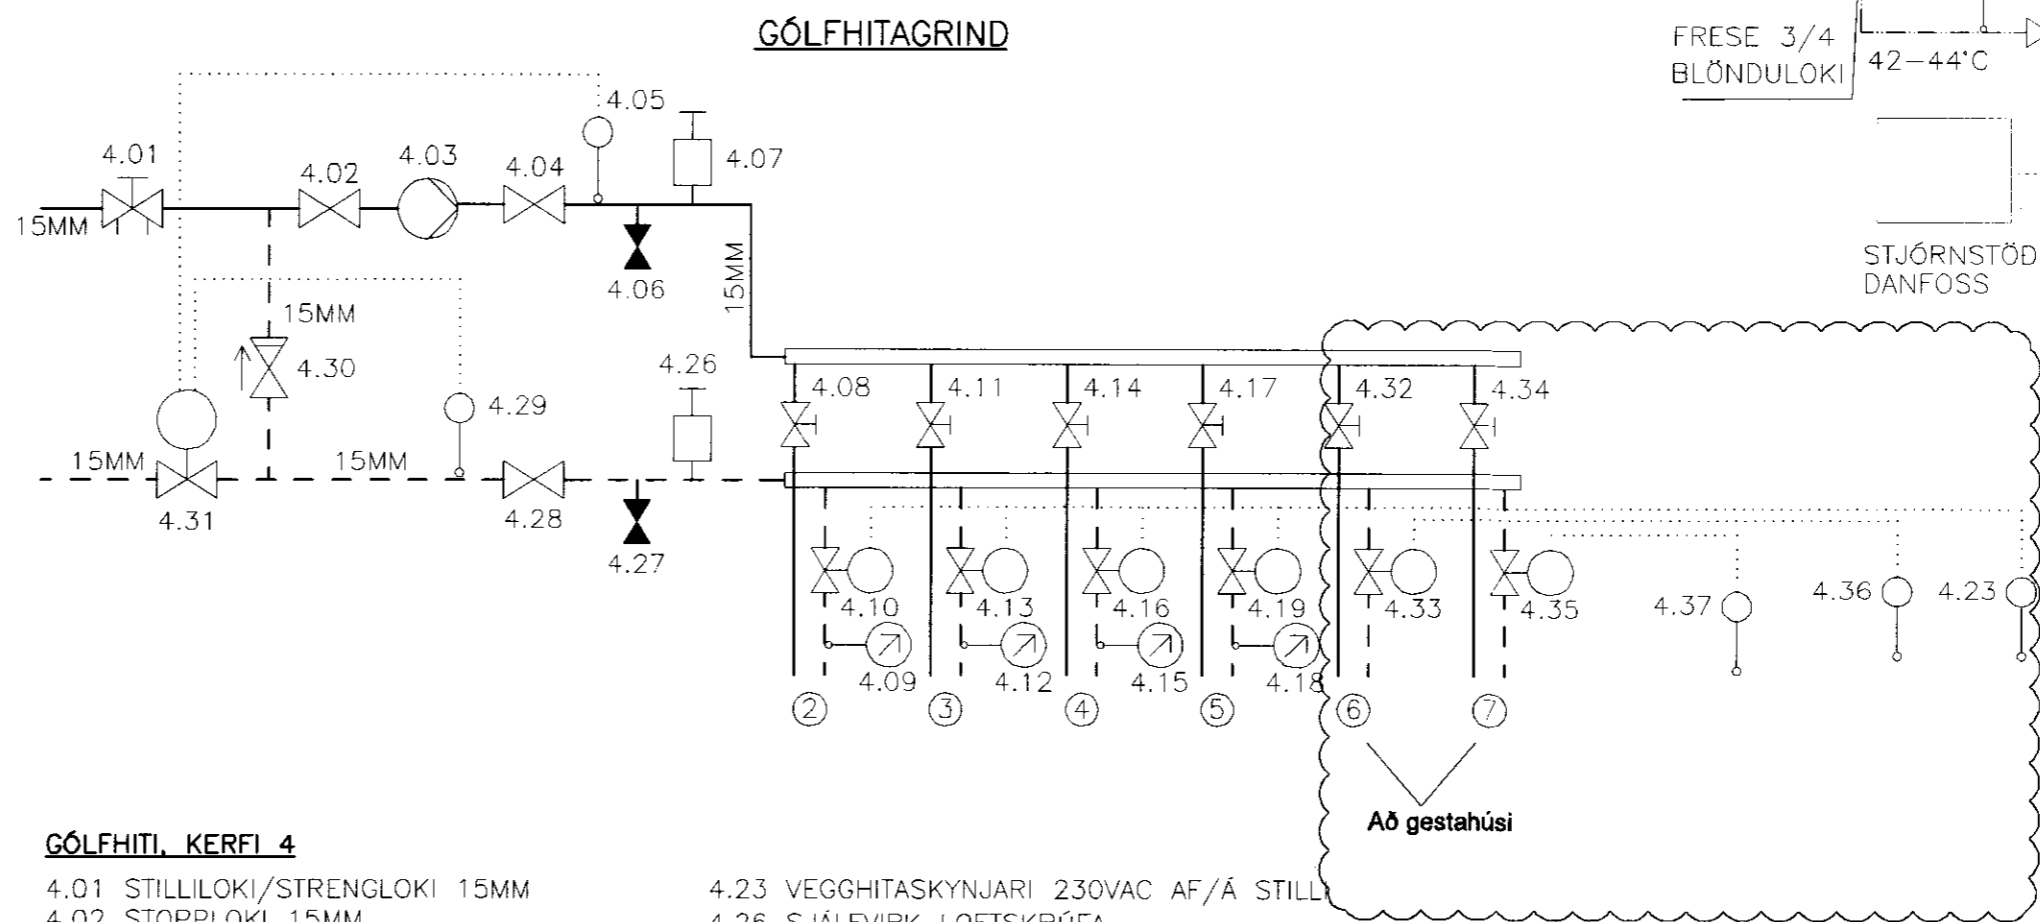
GÓLFHITAGRIND

FRESE 3/4
BLÖNDULOKI

42–44°C

STJÓRNSTÖÐ
DANFOSS

4.01
15MM
4.02
4.03
4.04
4.05
4.07
4.06
15MM
15MM
4.30
4.29
4.26
15MM
15MM
4.31
4.28
4.27
4.08
4.11
4.14
4.17
4.32
4.34
4.10
4.13
4.16
4.19
4.33
4.35
4.37
4.36
4.23
4.09
4.12
4.15
4.18
②
③
④
⑤
⑥
⑦

Að gestahúsi

GÓLFHITI, KERFI 4

4.01 STILLILOKI/STRENGLOKI 15MM
4.02 STOPPLOKI 15MM

4.23 VEGGHITASKYNJARI 230VAC AF/Á STILL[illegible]
4.26 SJÁLFVIRK LOFTSKRÚFA